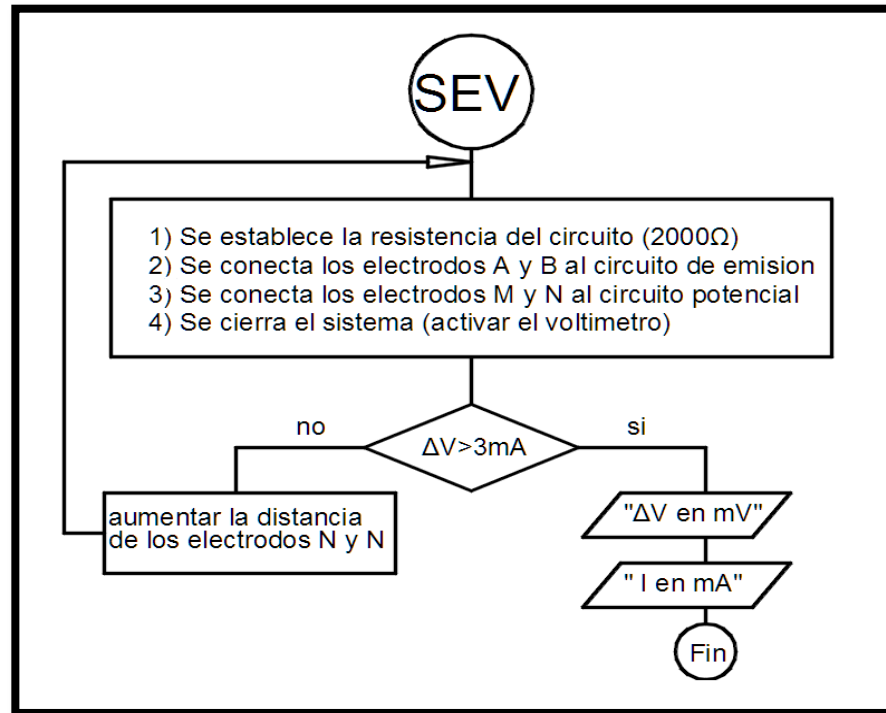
SEV

1) Se establece la resistencia del circuito (2000Ω)
2) Se conecta los electrodos A y B al circuito de emision
3) Se conecta los electrodos M y N al circuito potencial
4) Se cierra el sistema (activar el voltimetro)

no

$\Delta V>3mA$

si

aumentar la distancia de los electrodos N y N

"$\Delta V$ en mV"

" I en mA"

Fin